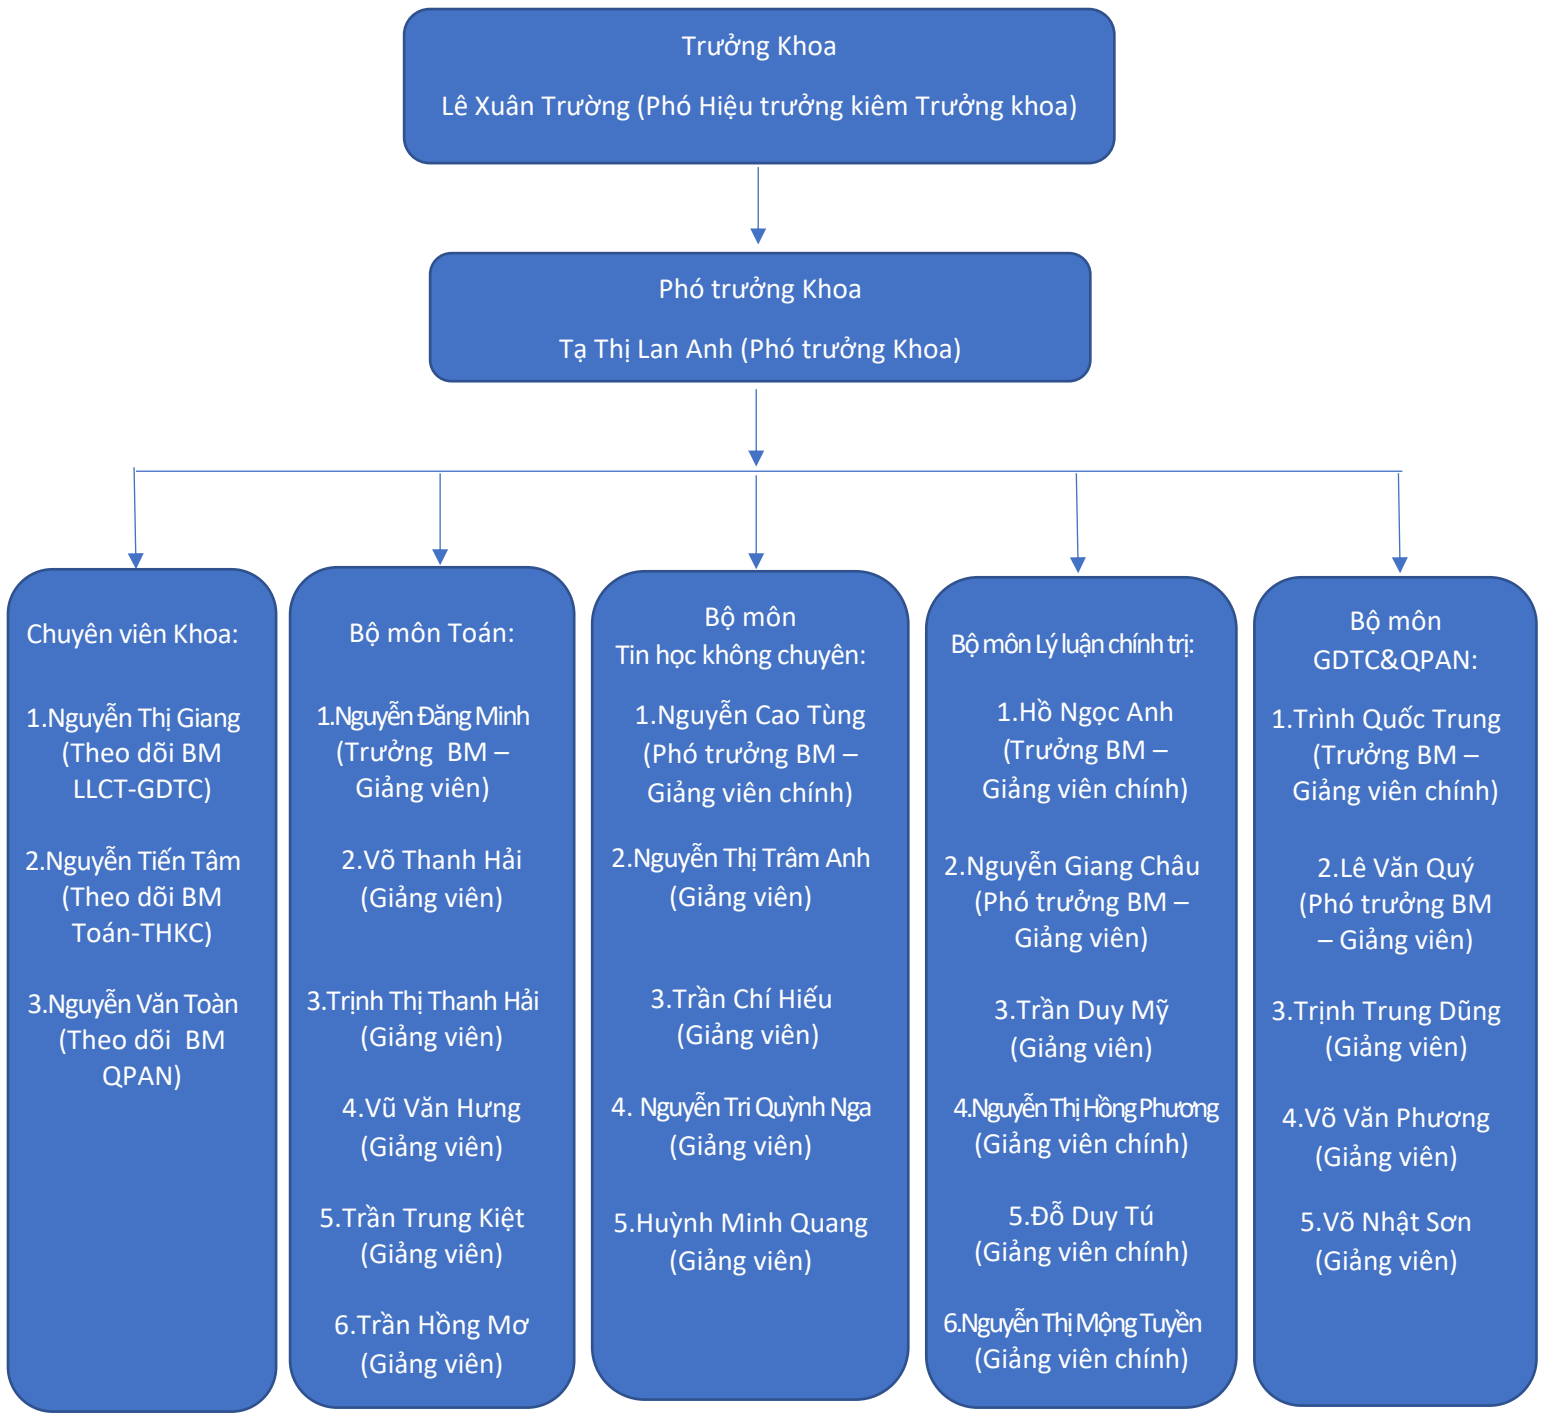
Trưởng Khoa

Lê Xuân Trường (Phó Hiệu trưởng kiêm Trưởng khoa)

Phó trưởng Khoa

Tạ Thị Lan Anh (Phó trưởng Khoa)

Chuyên viên Khoa:

1.Nguyễn Thị Giang (Theo dõi BM LLCT-GDTC)

2.Nguyễn Tiến Tâm (Theo dõi BM Toán-THKC)

3.Nguyễn Văn Toàn (Theo dõi BM QPAN)

Bộ môn Toán:

1.Nguyễn Đăng Minh (Trưởng BM – Giảng viên)

2.Võ Thanh Hải (Giảng viên)

3.Trịnh Thị Thanh Hải (Giảng viên)

4.Vũ Văn Hưng (Giảng viên)

5.Trần Trung Kiệt (Giảng viên)

6.Trần Hồng Mơ (Giảng viên)

Bộ môn Tin học không chuyên:

1.Nguyễn Cao Tùng (Phó trưởng BM – Giảng viên chính)

2.Nguyễn Thị Trâm Anh (Giảng viên)

3.Trần Chí Hiếu (Giảng viên)

4. Nguyễn Tri Quỳnh Nga (Giảng viên)

5.Huỳnh Minh Quang (Giảng viên)

Bộ môn Lý luận chính trị:

1.Hồ Ngọc Anh (Trưởng BM – Giảng viên chính)

2.Nguyễn Giang Châu (Phó trưởng BM – Giảng viên)

3.Trần Duy Mỹ (Giảng viên)

4.Nguyễn Thị Hồng Phương (Giảng viên chính)

5.Đỗ Duy Tú (Giảng viên chính)

6.Nguyễn Thị Mộng Tuyền (Giảng viên chính)

Bộ môn GDTC&QPAN:

1.Trình Quốc Trung (Trưởng BM – Giảng viên chính)

2.Lê Văn Quý (Phó trưởng BM – Giảng viên)

3.Trịnh Trung Dũng (Giảng viên)

4.Võ Văn Phương (Giảng viên)

5.Võ Nhật Sơn (Giảng viên)